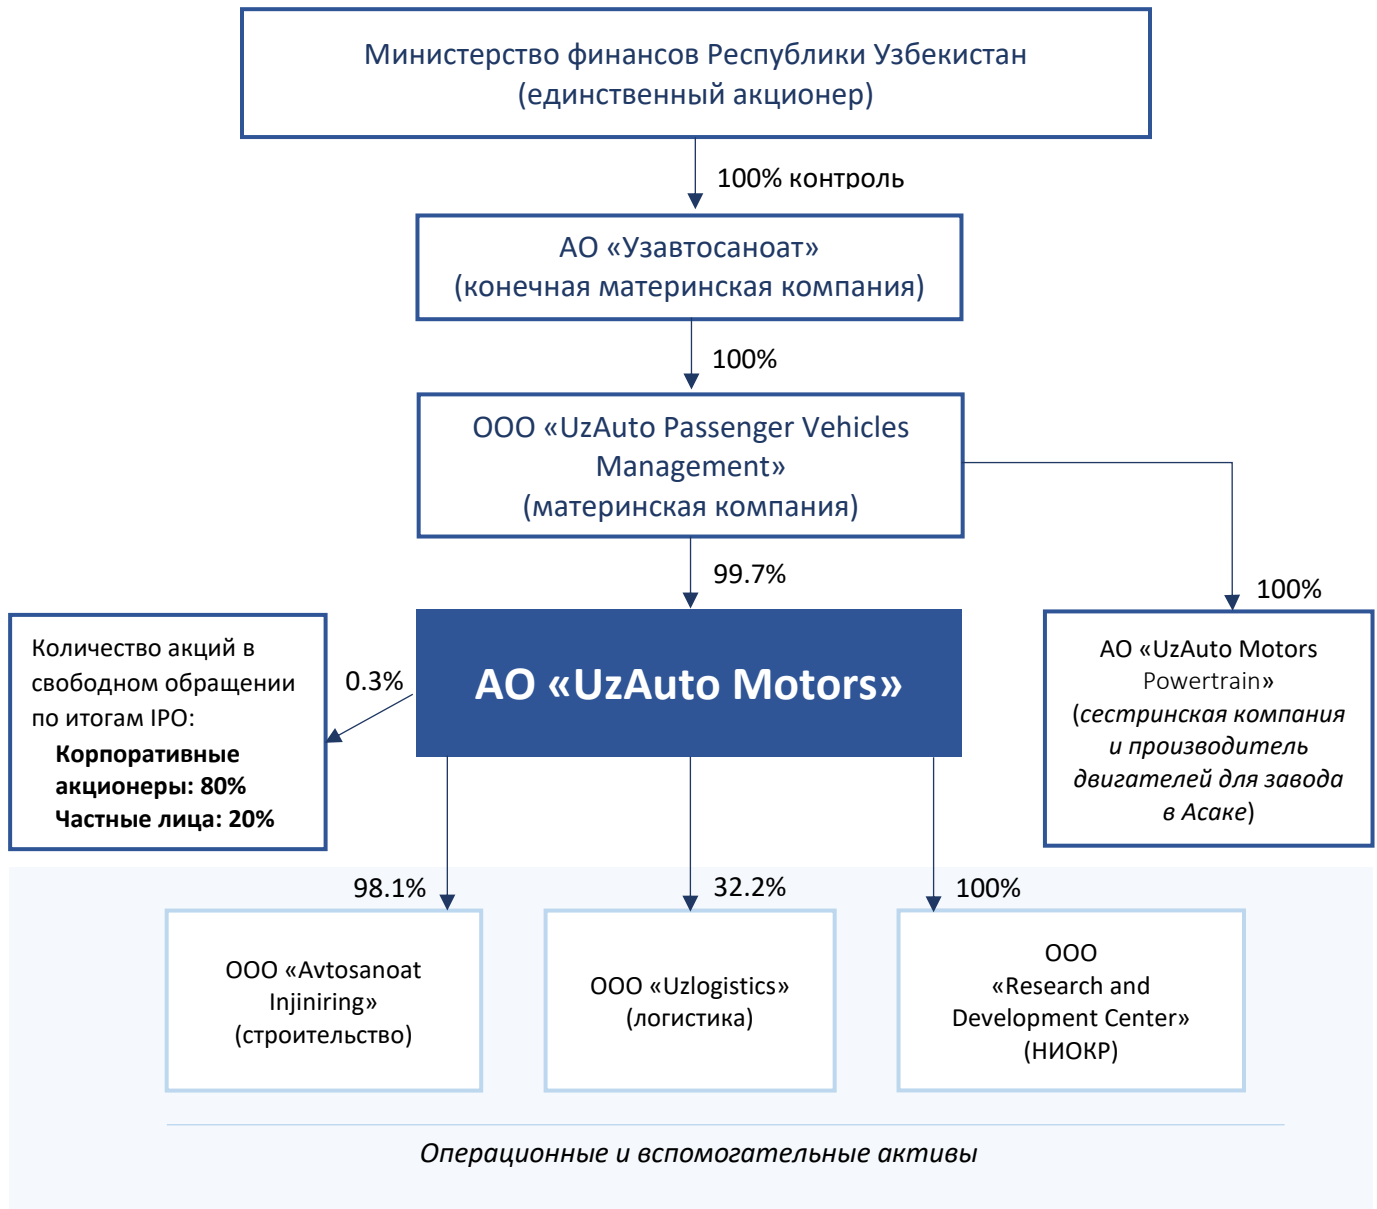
Министерство финансов Республики Узбекистан
(единственный акционер)

100% контроль

АО «Узавтосаноат»
(конечная материнская компания)

100%

ООО «UzAuto Passenger Vehicles Management»
(материнская компания)

99.7%

100%

Количество акций в свободном обращении по итогам IPO:
**Корпоративные акционеры: 80%**
**Частные лица: 20%**

0.3%

АО «UzAuto Motors»

АО «UzAuto Motors Powertrain»
(*сестринская компания и производитель двигателей для завода в Асаке*)

98.1%

32.2%

100%

ООО «Avtosanoat Injiniring»
(строительство)

ООО «Uzlogistics»
(логистика)

ООО
«Research and Development Center»
(НИОКР)

*Операционные и вспомогательные активы*